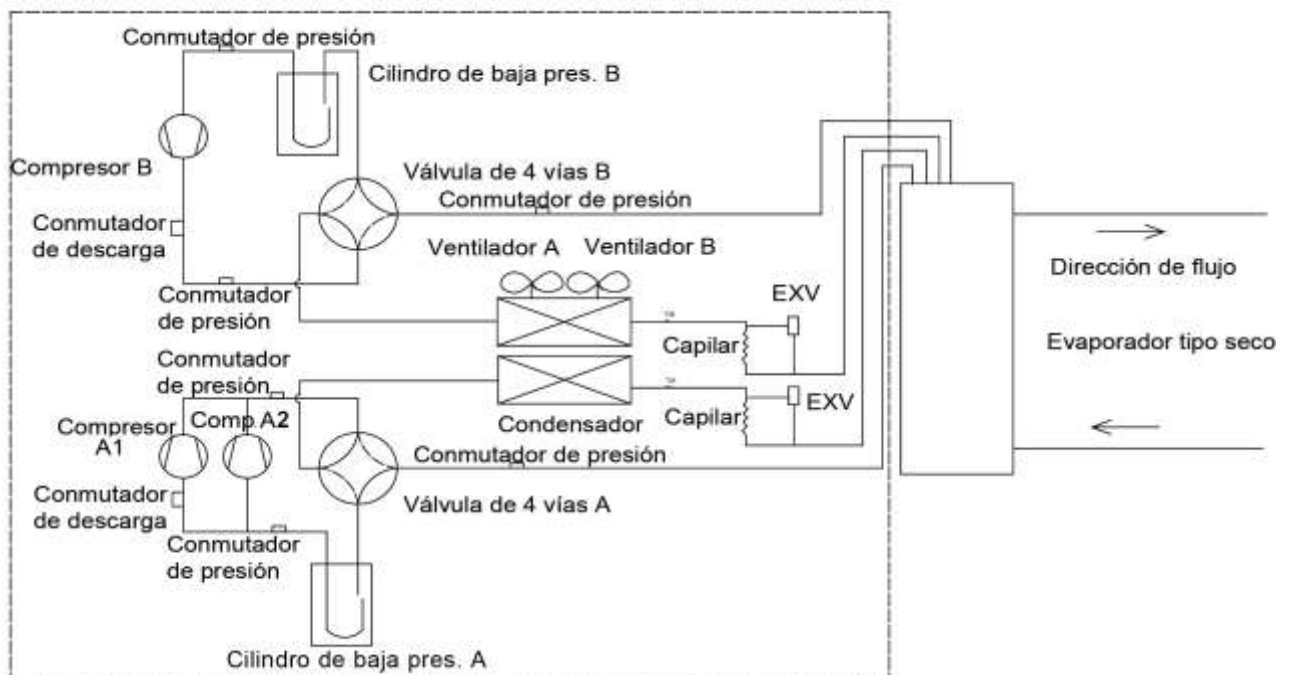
Conmutador de presión

Cilindro de baja pres. B

Compresor B

Válvula de 4 vías B

Conmutador de presión

Conmutador de descarga

Ventilador A

Ventilador B

Conmutador de presión

EXV

Dirección de flujo

Capilar

Evaporador tipo seco

Conmutador de presión

Comp A2

Compresor A1

Condensador

Capilar

EXV

Conmutador de presión

Conmutador de descarga

Válvula de 4 vías A

Conmutador de presión

Cilindro de baja pres. A